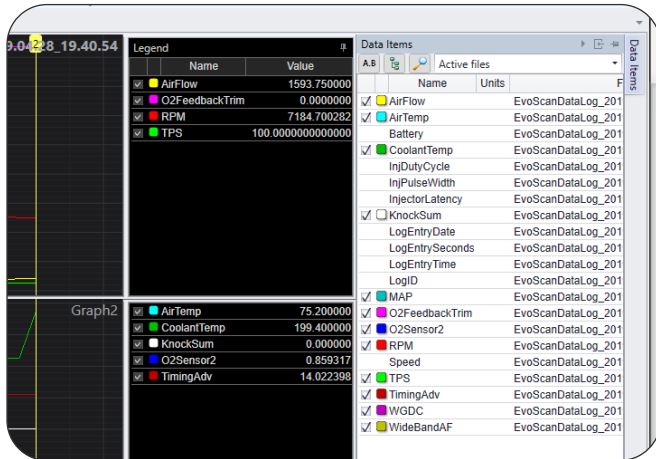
9.04.28_19.40.54

Legend

| Name | Value |
|---|---|
| AirFlow | 1593.750000 |
| O2FeedbackTrim | 0.0000000 |
| RPM | 7184.700282 |
| TPS | 100.0000000000000 |

Graph2

| AirTemp | 75.200000 |
|---|---|
| CoolantTemp | 199.400000 |
| KnockSum | 0.000000 |
| O2Sensor2 | 0.859317 |
| TimingAdv | 14.022398 |

Data Items

A.B Active files

| Name | Units | F |
|---|---|---|
| AirFlow | | EvoScanDataLog_201 |
| AirTemp | | EvoScanDataLog_201 |
| Battery | | EvoScanDataLog_201 |
| CoolantTemp | | EvoScanDataLog_201 |
| InjDutyCycle | | EvoScanDataLog_201 |
| InjPulseWidth | | EvoScanDataLog_201 |
| InjectorLatency | | EvoScanDataLog_201 |
| KnockSum | | EvoScanDataLog_201 |
| LogEntryDate | | EvoScanDataLog_201 |
| LogEntrySeconds | | EvoScanDataLog_201 |
| LogEntryTime | | EvoScanDataLog_201 |
| LogID | | EvoScanDataLog_201 |
| MAP | | EvoScanDataLog_201 |
| O2FeedbackTrim | | EvoScanDataLog_201 |
| O2Sensor2 | | EvoScanDataLog_201 |
| RPM | | EvoScanDataLog_201 |
| Speed | | EvoScanDataLog_201 |
| TPS | | EvoScanDataLog_201 |
| TimingAdv | | EvoScanDataLog_201 |
| WGDC | | EvoScanDataLog_201 |
| WideBandAF | | EvoScanDataLog_201 |

Data Items